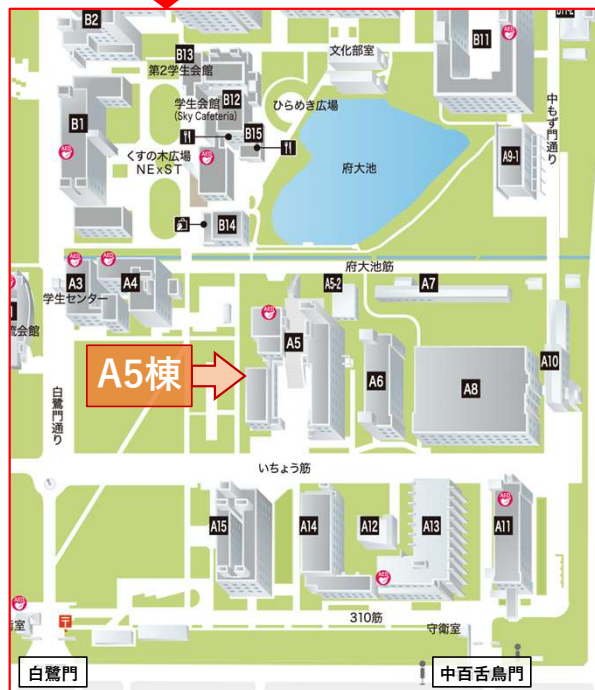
B2
B11
B13
文化部室
第2学生会館
学生会館
B12
(Sky Cafeteria)
ひらめき広場
中もず門通り
B1
B15
くすの木広場
NE×ST
府大池
A9-1
B14
府大池筋
A3
A4
A5-2
A7
学生センター
会館
A5
A5棟
A10
A6
A8
白鷺門通り
いちょう筋
A15
A14
A12
A13
A11
310筋
守衛室
衛室
白鷺門
中百舌鳥門
AED
AED
AED
AED
AED
AED
AED
AED
AED
AED
AED
AED